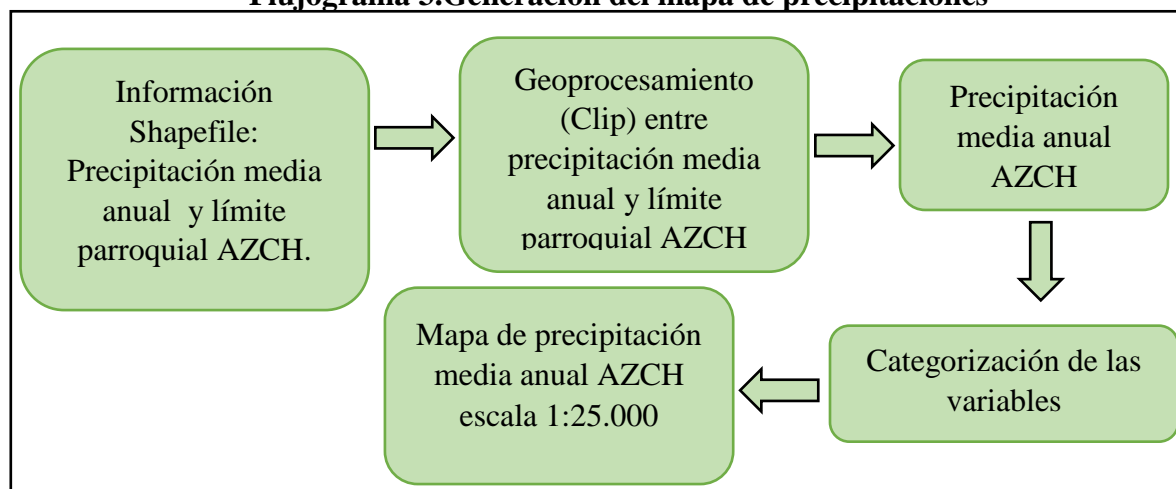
Flujograma 5.Generación del mapa de precipitaciones

Información Shapefile: Precipitación media anual y límite parroquial AZCH.

Geoprocesamiento (Clip) entre precipitación media anual y límite parroquial AZCH

Precipitación media anual AZCH

Categorización de las variables

Mapa de precipitación media anual AZCH escala 1:25.000